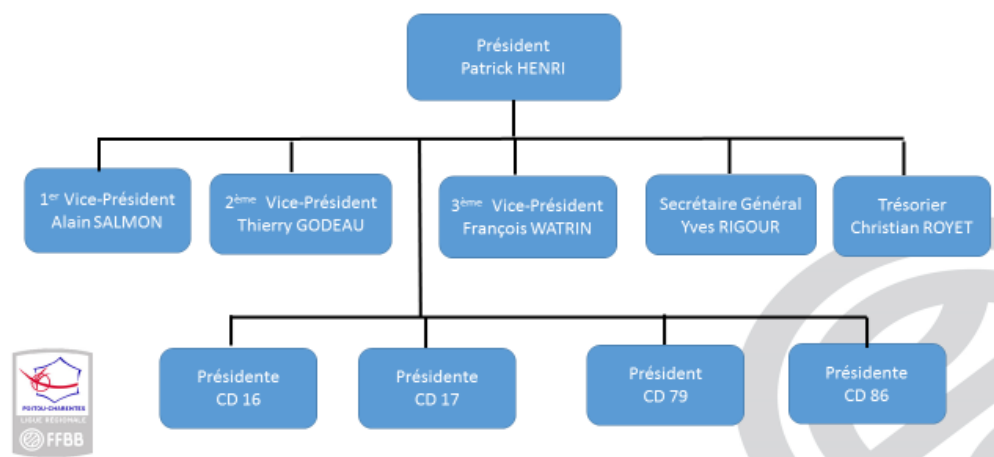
Président
Patrick HENRI

1$^{er}$ Vice-Président
Alain SALMON

2$^{ème}$ Vice-Président
Thierry GODEAU

3$^{ème}$ Vice-Président
François WATRIN

Secrétaire Général
Yves RIGOUR

Trésorier
Christian ROYET

Présidente
CD 16

Présidente
CD 17

Président
CD 79

Présidente
CD 86

POITOU-CHARENTES
LIGUE RÉGIONALE
FFBB